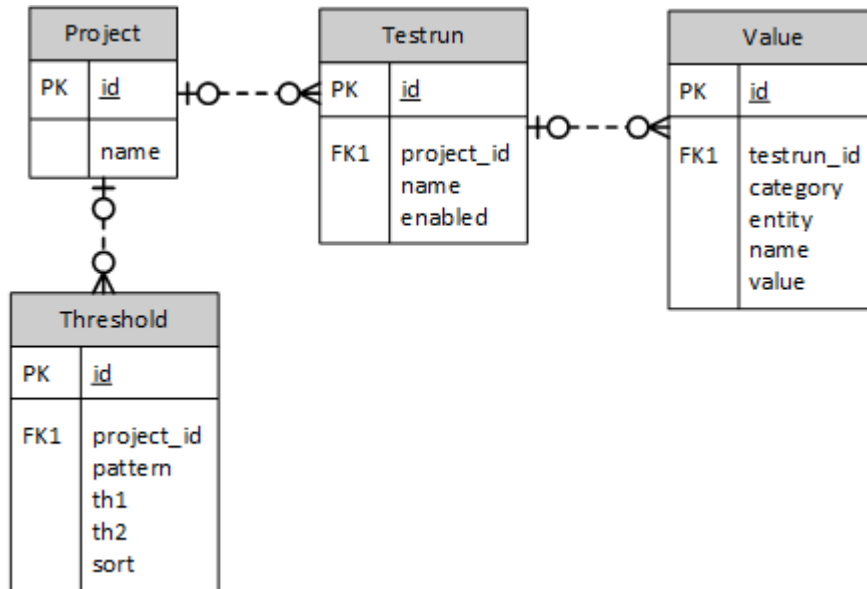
| Project | |
|---|---|
| PK | id |
| | name |

| Testrun | |
|---|---|
| PK | id |
| FK1 | project_id name enabled |

| Value | |
|---|---|
| PK | id |
| FK1 | testrun_id category entity name value |

| Threshold | |
|---|---|
| PK | id |
| FK1 | project_id pattern th1 th2 sort |